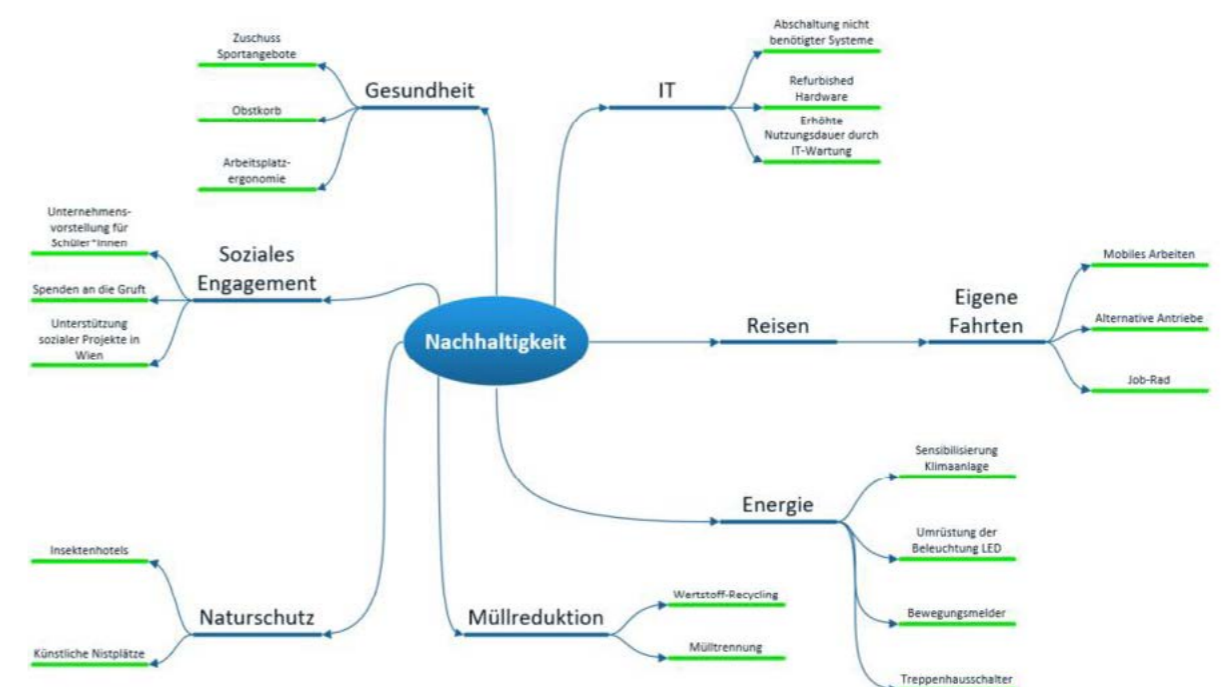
Nachhaltigkeit

Gesundheit
Zuschuss Sportangebote
Obstkorb
Arbeitsplatzergonomie

IT
Abschaltung nicht benötigter Systeme
Refurbished Hardware
Erhöhte Nutzungsdauer durch IT-Wartung

Soziales Engagement
Unternehmensvorstellung für Schüler*innen
Spenden an die Gruft
Unterstützung sozialer Projekte in Wien

Reisen
Eigene Fahrten
Mobiles Arbeiten
Alternative Antriebe
Job-Rad

Energie
Sensibilisierung Klimaanlage
Umrüstung der Beleuchtung LED
Bewegungsmelder
Treppenhausschalter

Naturschutz
Insektenhotels
Künstliche Nistplätze

Müllreduktion
Wertstoff-Recycling
Mülltrennung